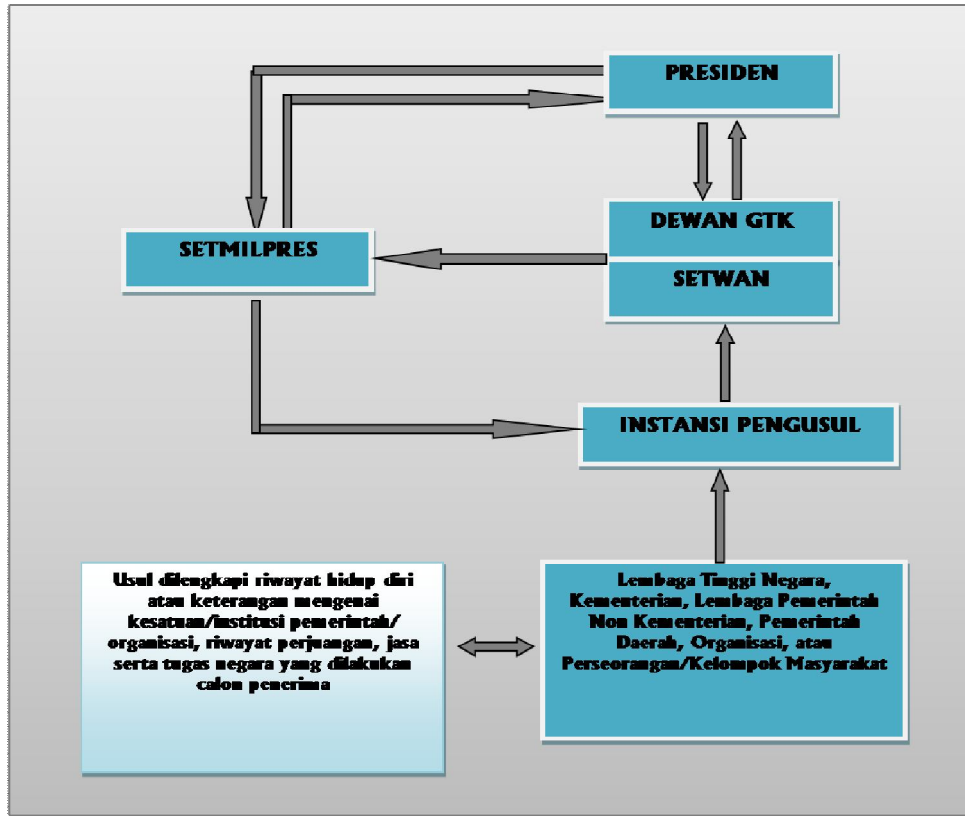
PRESIDEN

SETMILPRES

DEWAN GTK

SETWAN

INSTANSI PENGUSUL

Usul dilengkapi riwayat hidup diri atau keterangan mengenai kesatuan/institusi pemerintah/ organisasi, riwayat perjuangan, jasa serta tugas negara yang dilakukan calon penerima

Lembaga Tinggi Negara, Kementerian, Lembaga Pemerintah Non Kementerian, Pemerintah Daerah, Organisasi, atau Perseorangan/Kelompok Masyarakat